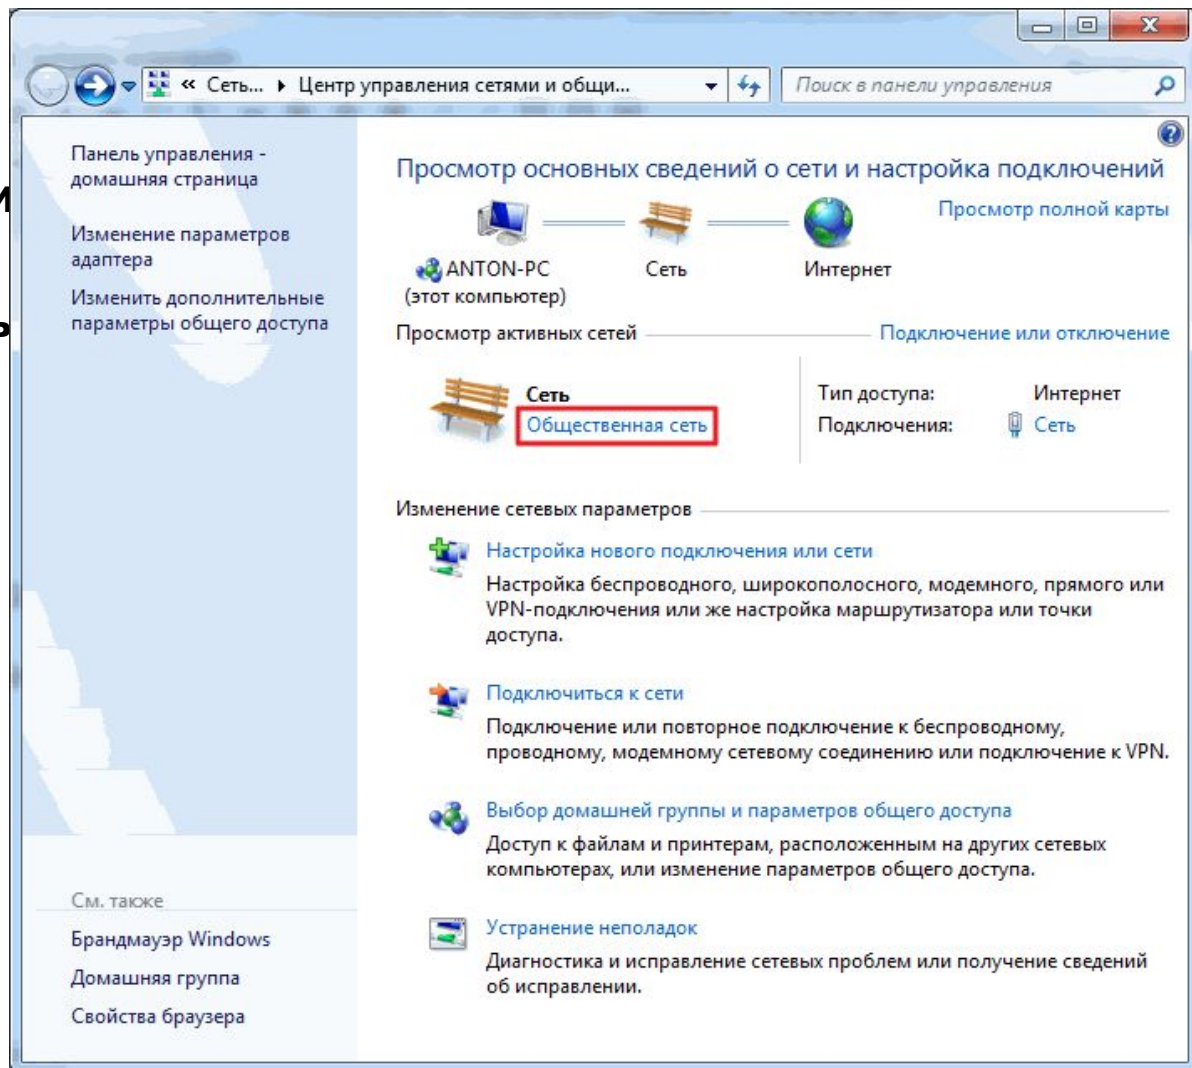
« Сеть... ▸ Центр управления сетями и общи...

Поиск в панели управления

Панель управления - домашняя страница

Изменение параметров адаптера

Изменить дополнительные параметры общего доступа

См. также

Брандмауэр Windows

Домашняя группа

Свойства браузера

Просмотр основных сведений о сети и настройка подключений

Просмотр полной карты

ANTON-PC (этот компьютер)

Сеть

Интернет

Просмотр активных сетей

Подключение или отключение

Сеть

Общественная сеть

Тип доступа: Интернет

Подключения: Сеть

Изменение сетевых параметров

Настройка нового подключения или сети

Настройка беспроводного, широкополосного, модемного, прямого или VPN-подключения или же настройка маршрутизатора или точки доступа.

Подключиться к сети

Подключение или повторное подключение к беспроводному, проводному, модемному сетевому соединению или подключение к VPN.

Выбор домашней группы и параметров общего доступа

Доступ к файлам и принтерам, расположенным на других сетевых компьютерах, или изменение параметров общего доступа.

Устранение неполадок

Диагностика и исправление сетевых проблем или получение сведений об исправлении.